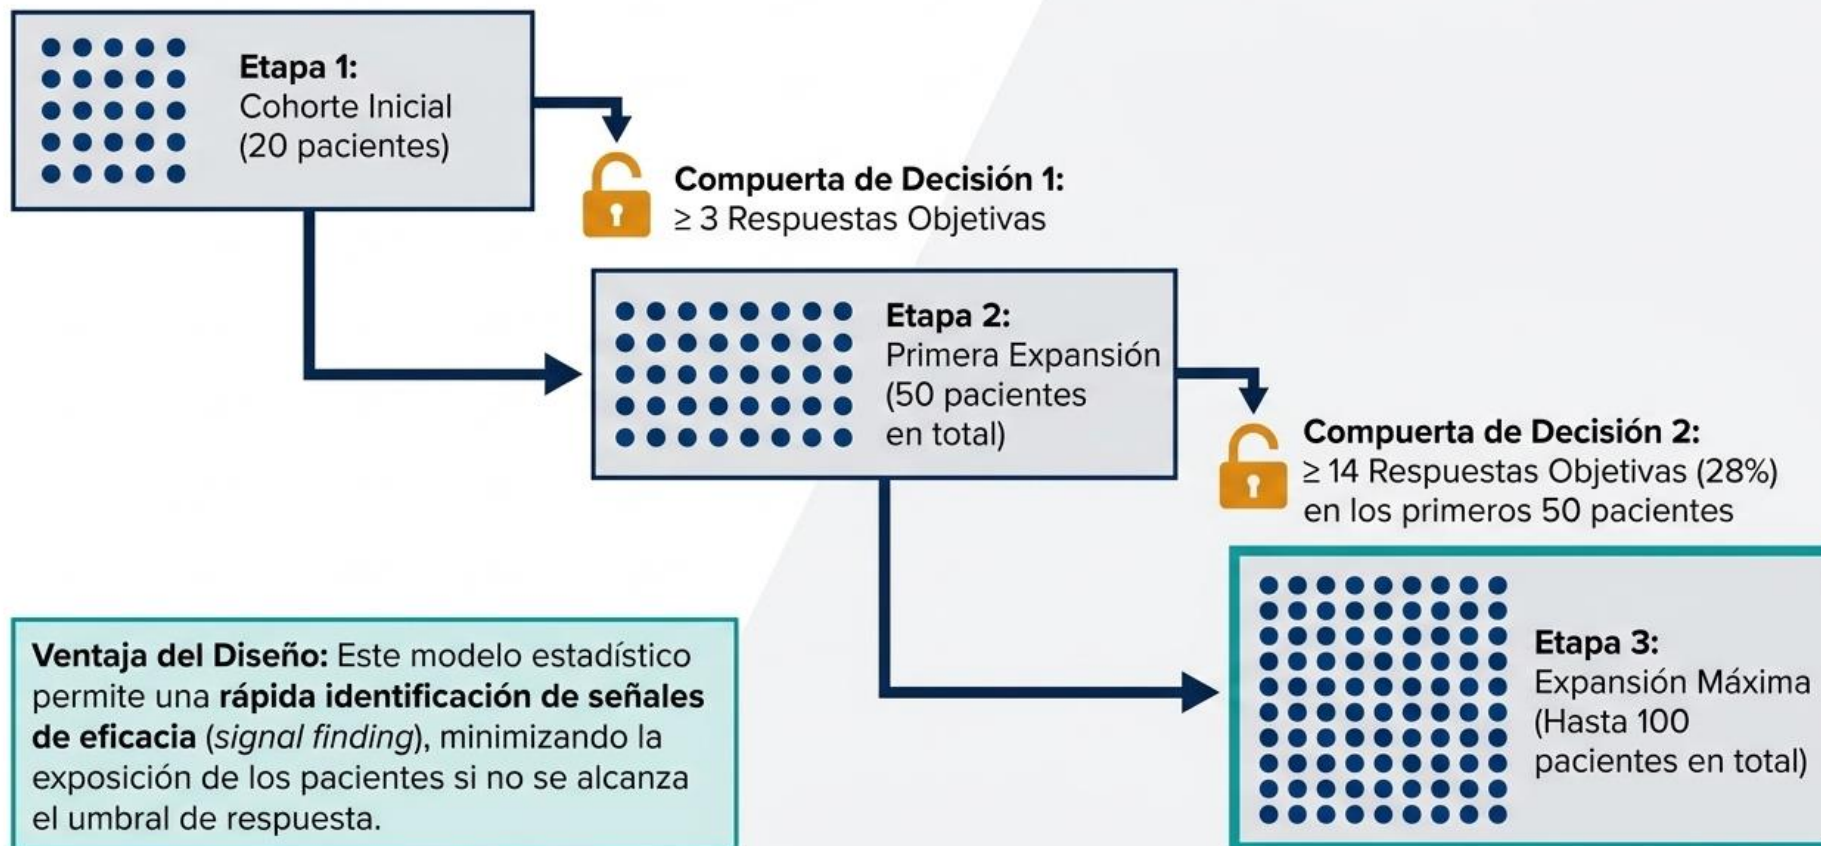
**Etapa 1:**
Cohorte Inicial
(20 pacientes)

**Compuerta de Decisión 1:**
$\geq$ 3 Respuestas Objetivas

**Etapa 2:**
Primera Expansión
(50 pacientes en total)

**Compuerta de Decisión 2:**
$\geq$ 14 Respuestas Objetivas (28%) en los primeros 50 pacientes

**Etapa 3:**
Expansión Máxima
(Hasta 100 pacientes en total)

**Ventaja del Diseño:** Este modelo estadístico permite una **rápida identificación de señales de eficacia** (*signal finding*), minimizando la exposición de los pacientes si no se alcanza el umbral de respuesta.